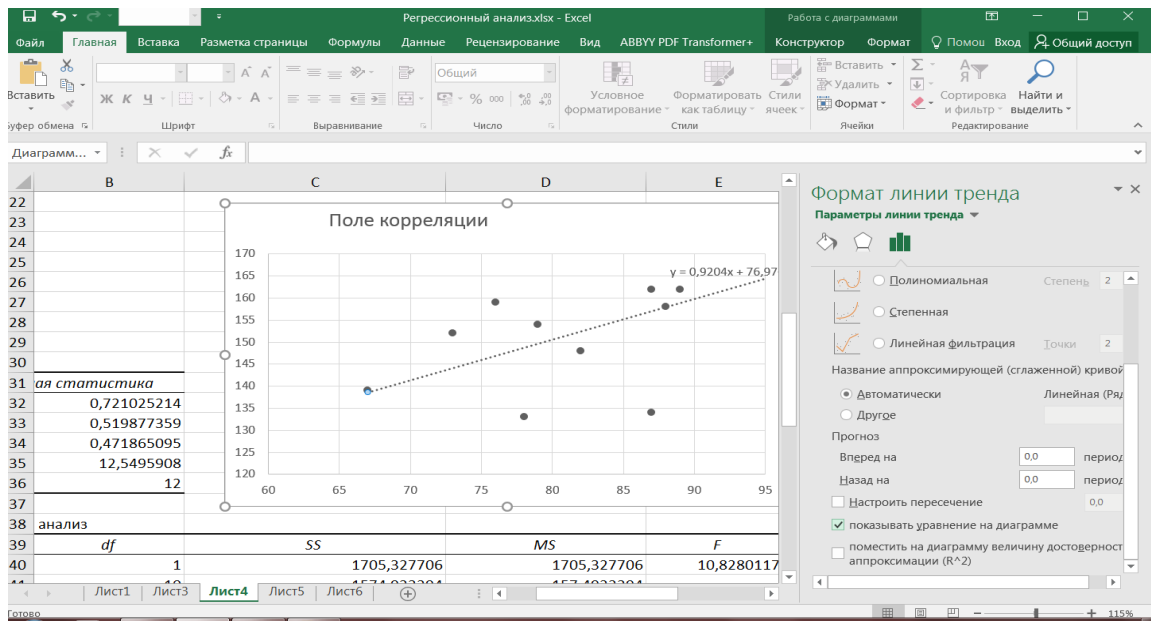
Регрессионный анализ.xlsx - Excel

Работа с диаграммами

Файл Главная Вставка Разметка страницы Формулы Данные Рецензирование Вид ABBYY PDF Transformer+ Конструктор Формат Помощ Вход Общий доступ

Вставить

Буфер обмена

Шрифт

Выравнивание

Общий

Число

Условное форматирование

Форматировать как таблицу

Стили ячеек

Стили

Вставить

Удалить

Формат

Ячейки

Сортировка и фильтр

Найти и выделить

Редактирование

Диаграмм...

fx

| | B | C | D | E |
|---|---|---|---|---|
| 22 | | | | |
| 23 | | | | |
| 24 | | | | |
| 25 | | | | |
| 26 | | | | |
| 27 | | | | |
| 28 | | | | |
| 29 | | | | |
| 30 | | | | |
| 31 | ая статистика | | | |
| 32 | 0,721025214 | | | |
| 33 | 0,519877359 | | | |
| 34 | 0,471865095 | | | |
| 35 | 12,5495908 | | | |
| 36 | 12 | | | |
| 37 | | | | |
| 38 | анализ | | | |
| 39 | df | SS | MS | F |
| 40 | 1 | 1705,327706 | 1705,327706 | 10,8280117 |
| 41 | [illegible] | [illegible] | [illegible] | |

Поле корреляции

y = 0,9204x + 76,97

170
165
160
155
150
145
140
135
130
125
120

60 65 70 75 80 85 90 95

Лист1 Лист3 Лист4 Лист5 Лист6

Готово

115%

Формат линии тренда

Параметры линии тренда

Полиномиальная

Степень 2

Степенная

Линейная фильтрация

Точки 2

Название аппроксимирующей (сглаженной) кривой

Автоматически

Линейная (Ряд

Другое

Прогноз

Вперед на 0,0 период

Назад на 0,0 период

Настроить пересечение 0,0

показывать уравнение на диаграмме

поместить на диаграмму величину достоверност аппроксимации (R^2)